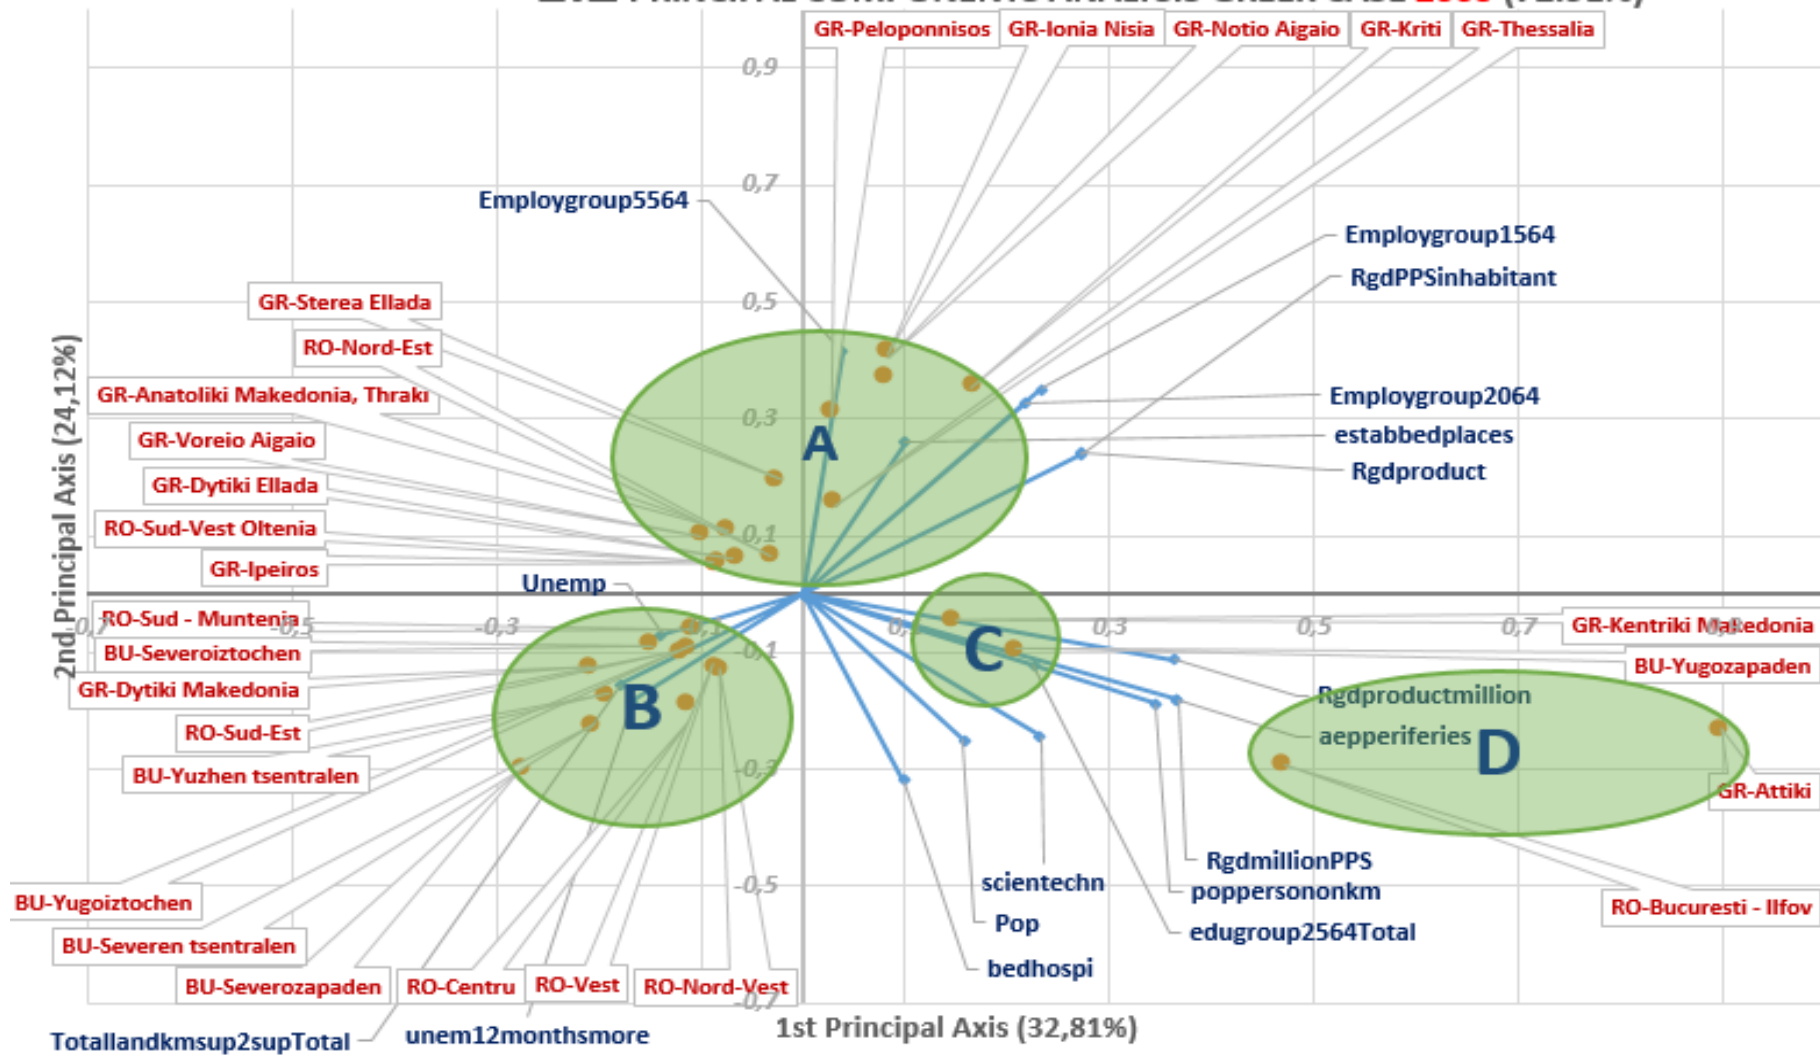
GR-Peloponnisos GR-Ionia Nisia GR-Notio Aigaio GR-Kriti GR-Thessalia

0,9

0,7

Employgroup5564

Employgroup1564

RgdPPSinhabitant

0,5

GR-Sterea Ellada

RO-Nord-Est

GR-Anatoliki Makedonia, Thraki

0,3

Employgroup2064

estabbedplaces

Rgdproduct

GR-Voreio Aigaio

GR-Dytiki Ellada

RO-Sud-Vest Oltenia

GR-Ipeiros

A

0,1

Unemp

2nd Principal Axis (24,12%)

RO-Sud - Muntenia

BU-Severoiztochen

GR-Dytiki Makedonia

RO-Sud-Est

BU-Yuzhen tsentralen

-0,7 -0,5 -0,3 -0,1 0,1 0,3 0,5 0,7 0,9

-0,1

B

C

GR-Kentriki Makedonia

BU-Yugozapaden

Rgdproductmillion

aepperiferies

D

-0,3

GR-Attiki

RgdmillionPPS

poppersononkm

scientechn

-0,5

Pop

edugroup2564Total

bedhospi

RO-Bucuresti - Ilfov

BU-Yugoiztochen

BU-Severen tsentralen

BU-Severozapaden RO-Centru RO-Vest RO-Nord-Vest

-0,7

Totallandkmsup2supTotal

unem12monthsmore

1st Principal Axis (32,81%)